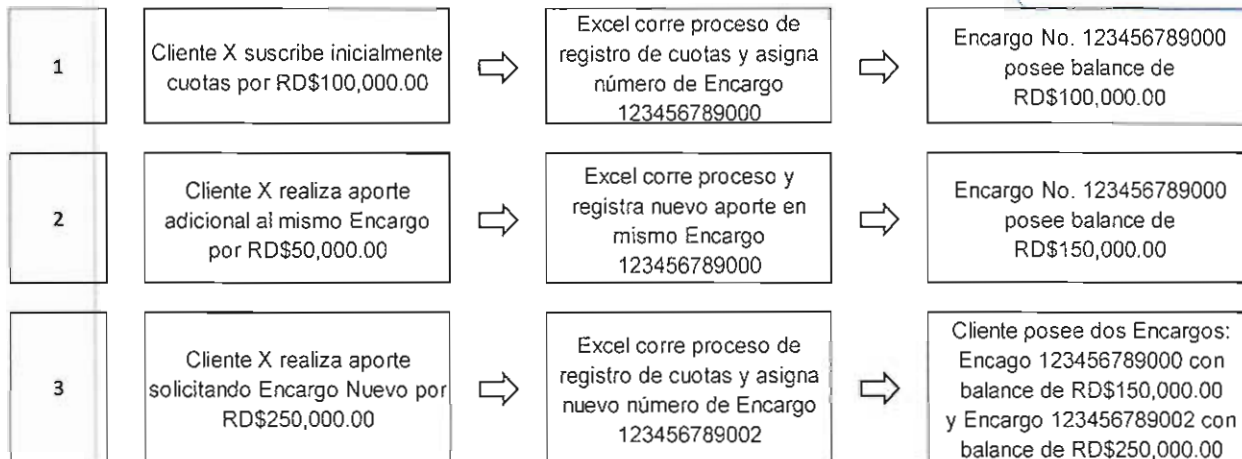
1

Cliente X suscribe inicialmente cuotas por RD$100,000.00

Excel corre proceso de registro de cuotas y asigna número de Encargo 123456789000

Encargo No. 123456789000 posee balance de RD$100,000.00

2

Cliente X realiza aporte adicional al mismo Encargo por RD$50,000.00

Excel corre proceso y registra nuevo aporte en mismo Encargo 123456789000

Encargo No. 123456789000 posee balance de RD$150,000.00

3

Cliente X realiza aporte solicitando Encargo Nuevo por RD$250,000.00

Excel corre proceso de registro de cuotas y asigna nuevo número de Encargo 123456789002

Cliente posee dos Encargos: Encago 123456789000 con balance de RD$150,000.00 y Encargo 123456789002 con balance de RD$250,000.00